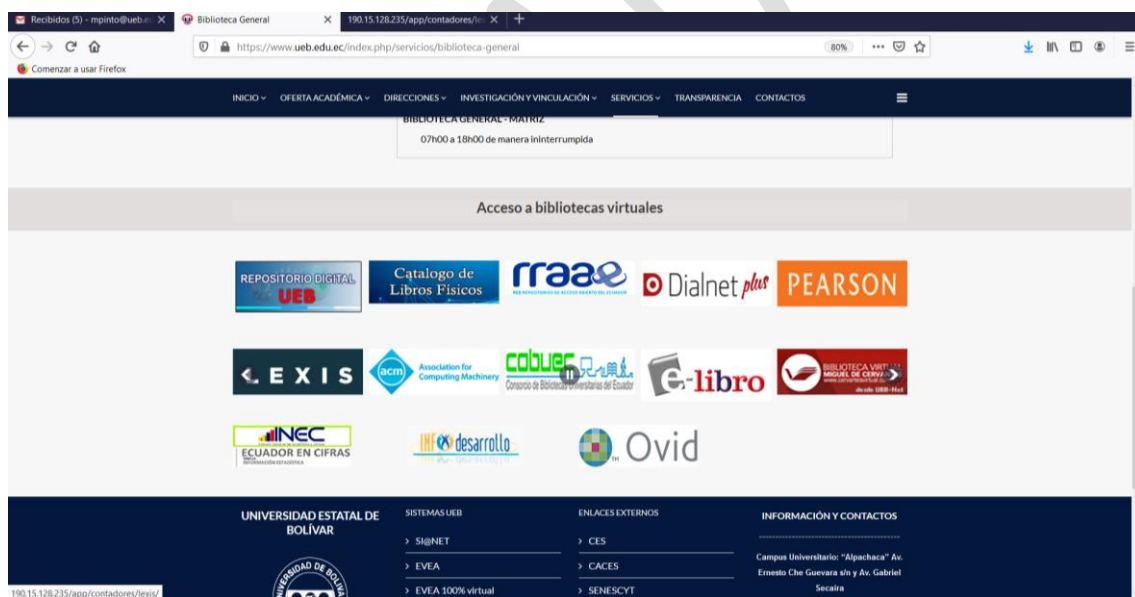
Recibidos (5) - mpinto@ueb.e ×
Biblioteca General ×
190.15.128.235/app/contadores/le ×
+

https://www.ueb.edu.ec/index.php/servicios/biblioteca-general
80%

Comenzar a usar Firefox

INICIO OFERTA ACADÉMICA DIRECCIONES INVESTIGACIÓN Y VINCULACIÓN SERVICIOS TRANSPARENCIA CONTACTOS

BIBLIOTECA GENERAL - MATRIZ
07h00 a 18h00 de manera ininterrumpida

Acceso a bibliotecas virtuales

REPOSITORIO DIGITAL UEB
Catalogo de Libros Físicos
rraae
Dialnet plus
PEARSON

LEXIS
acm Association for Computing Machinery
cobuec Consorcio de Bibliotecas Universitarias del Ecuador
e-libro
BIBLIOTECA VIRTUAL MIGUEL DE CERVANTES desde UEB-Net

INEC ECUADOR EN CIFRAS
INFOdesarrollo
Ovid

UNIVERSIDAD ESTATAL DE BOLÍVAR

SISTEMAS UEB
> SI@NET
> EVEA
> EVEA 100% virtual

ENLACES EXTERNOS
> CES
> CACES
> SENESCYT

INFORMACIÓN Y CONTACTOS
Campus Universitario: "Alpachaca" Av. Ernesto Che Guevara s/n y Av. Gabriel Secaira

190.15.128.235/app/contadores/lexis/